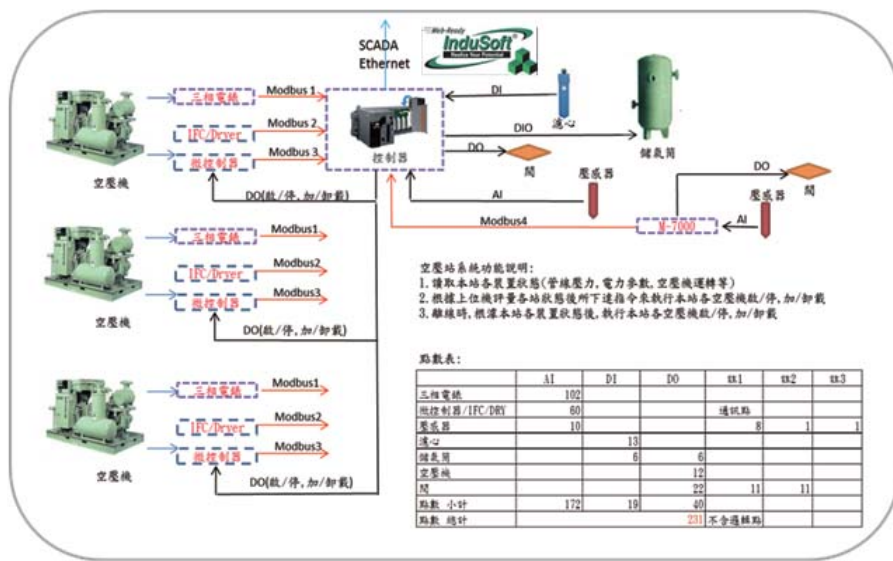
SCADA
Ethernet

Web-Ready
InduSoft

三相電錶
Modbus 1
IFC/Dryer
Modbus 2
微控制器
Modbus 3
控制器
DI
濾心
DIO
儲氣筒
DO
閥
空壓機
DO(啟/停,加/卸載)
AI
壓感器
DO
閥
壓感器
Modbus4
M-7000
AI

三相電錶
Modbus1
IFC/Dryer
Modbus2
微控制器
Modbus3
空壓機
DO(啟/停,加/卸載)

空壓站系統功能說明:
1.讀取本站各裝置狀態(管線壓力,電力參數,空壓機運轉等)
2.根據上位機評量各站狀態後所下達指令來執行本站各空壓機啟/停,加/卸載
3.離線時,根據本站各裝置狀態後,執行本站各空壓機啟/停,加/卸載

三相電錶
Modbus1
IFC/Dryer
Modbus2
微控制器
Modbus3
空壓機
DO(啟/停,加/卸載)

點數表:

| | AI | DI | DO | 通1 | 通2 | 通3 |
|---|---|---|---|---|---|---|
| 三相電錶 | 102 | | | | | |
| 微控制器/IFC/DRY | 60 | | | 通訊點 | | |
| 壓感器 | 10 | | | 8 | 1 | 1 |
| 濾心 | | 13 | | | | |
| 儲氣筒 | | 6 | 6 | | | |
| 空壓機 | | | 12 | | | |
| 閥 | | | 22 | 11 | 11 | |
| 點數 小計 | 172 | 19 | 40 | | | |
| 點數 總計 | | | 231 | 不含通訊點 | | |